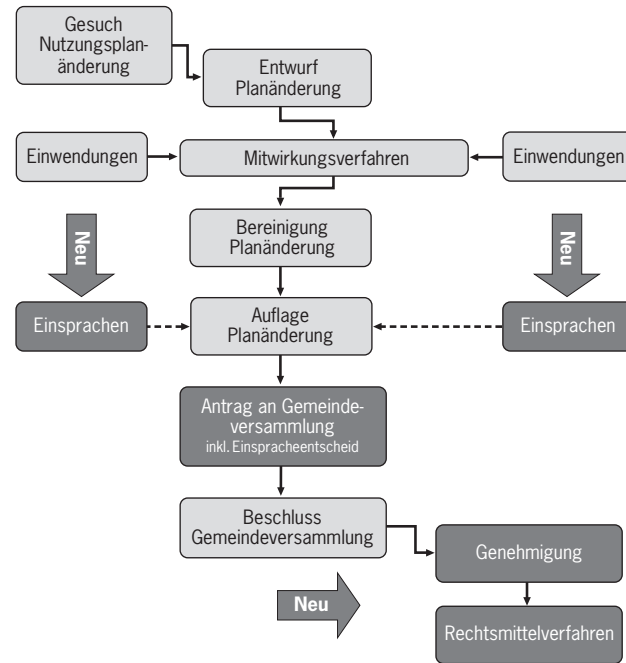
Gesuch Nutzungsplanänderung

Entwurf Planänderung

Einwendungen

Mitwirkungsverfahren

Einwendungen

Neu

Bereinigung Planänderung

Neu

Einsprachen

Auflage Planänderung

Einsprachen

Antrag an Gemeindeversammlung
inkl. Einspracheentscheid

Beschluss Gemeindeversammlung

Genehmigung

Neu

Rechtsmittelverfahren